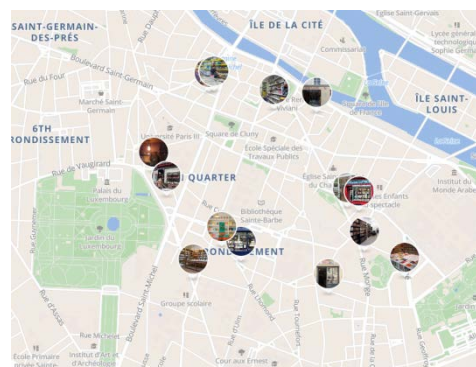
SAINT-GERMAIN-DES-PRÉS

ÎLE DE LA CITÉ

Église Saint-Gervais

Lycée général technologique Sophie Germain

Commissariat

ÎLE SAINT-LOUIS

Rue du Four

Boulevard Saint-Germain

Marché Saint-Germain

6TH RONDISSEMENT

Université Paris II

Square de Cluny

École Spéciale des Travaux Publics

Rue de Vaugirard

Palais du Luxembourg

QUARTER

Église Saint du Ch

Enfants spectacle

Institut du Monde Arabe

Jardin du Luxembourg

Bibliothèque Sainte-Barbe

ONDISSEMENT

Groupe scolaire

Rue Michelet

École Primaire

Institut d'Art et d'Archéologie

Cour aux Ernest

Boulevard Saint-Michel

Rue Mouffetard